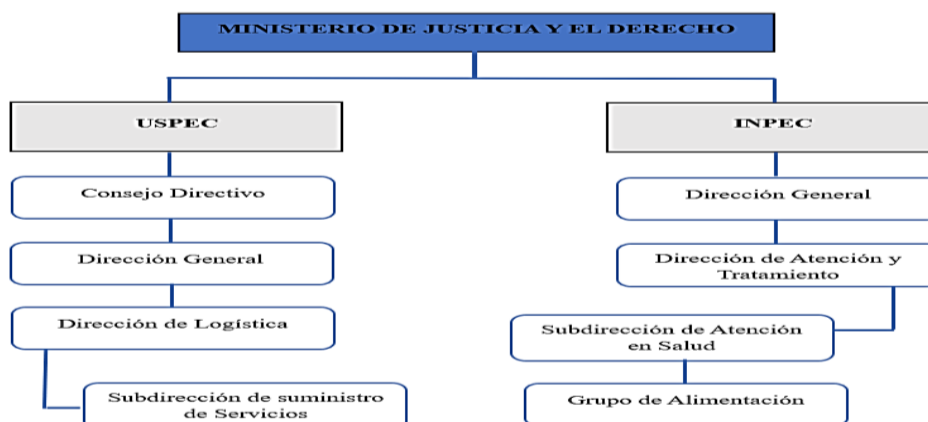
MINISTERIO DE JUSTICIA Y EL DERECHO

USPEC

Consejo Directivo

Dirección General

Dirección de Logística

Subdirección de suministro de Servicios

INPEC

Dirección General

Dirección de Atención y Tratamiento

Subdirección de Atención en Salud

Grupo de Alimentación